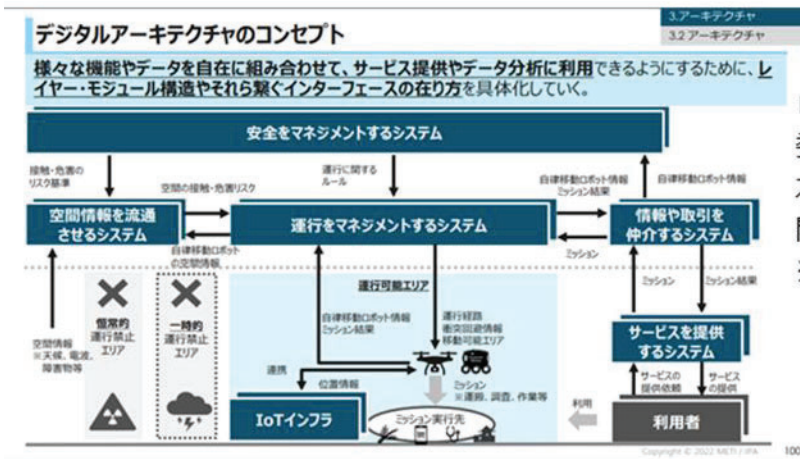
デジタルアーキテクチャのコンセプト

3.アーキテクチャ
3.2 アーキテクチャ

様々な機能やデータを自在に組み合わせて、サービス提供やデータ分析に利用できるようにするために、レイヤー・モジュール構造やそれら繋ぐインターフェースの在り方を具体化していく。

安全をマネジメントするシステム

接触・危害の リスク基準

運行に関する ルール

自律移動ロボット情報 ミッション結果

自律移動ロボット情報

空間の接触・危害リスク

空間情報を流通させるシステム

運行をマネジメントするシステム

情報や取引を仲介するシステム

自律移動ロボット の空間情報

ミッション

空間情報 ※天候、電波、障害物等

恒常的 運行禁止 エリア

一時的 運行禁止 エリア

運行可能エリア

自律移動ロボット情報 ミッション結果

運行経路 衝突回避情報 移動可能エリア

ミッション

ミッション結果

サービスを提供するシステム

連携

位置情報

ミッション ※運搬、調査、作業等

サービスの 提供依頼

サービス の提供

IoTインフラ

ミッション実行先

利用

利用者

Copyright © 2022 METI / IPA

100